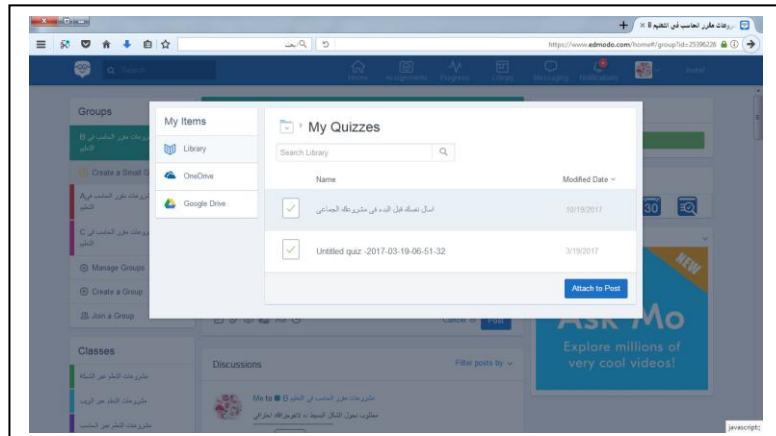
روعات مقرر الحاسب في التعليم B
https://www.edmodo.com/home#/group?id=25396226

Home Assignments Progress Library Messaging Notifications

Groups

مشروعات مقرر الحاسب في B التعليم

Create a Small G

مشروعات مقرر الحاسب في A التعليم

مشروعات مقرر الحاسب في C التعليم

Manage Groups

Create a Group

Join a Group

Classes

مشروعات التعلم عبر الشبكة

مشروعات التعلم عبر الويب

مشروعات التعلم عبر الحاسب

My Items

Library

OneDrive

Google Drive

My Quizzes

Search Library

Name

Modified Date

اسال نفسك قبل البدء في مشروعك الجماعي

10/19/2017

Untitled quiz -2017-03-19-06-51-32

3/19/2017

Attach to Post

Cancel or Post

Discussions

Filter posts by

Me to مشروعات مقرر الحاسب في التعليم B

مطلوب تحويل الشكل البسيط لـ الخوارزمية اجرائي

NEW

Ask Mo

Explore millions of very cool videos!

javascript;